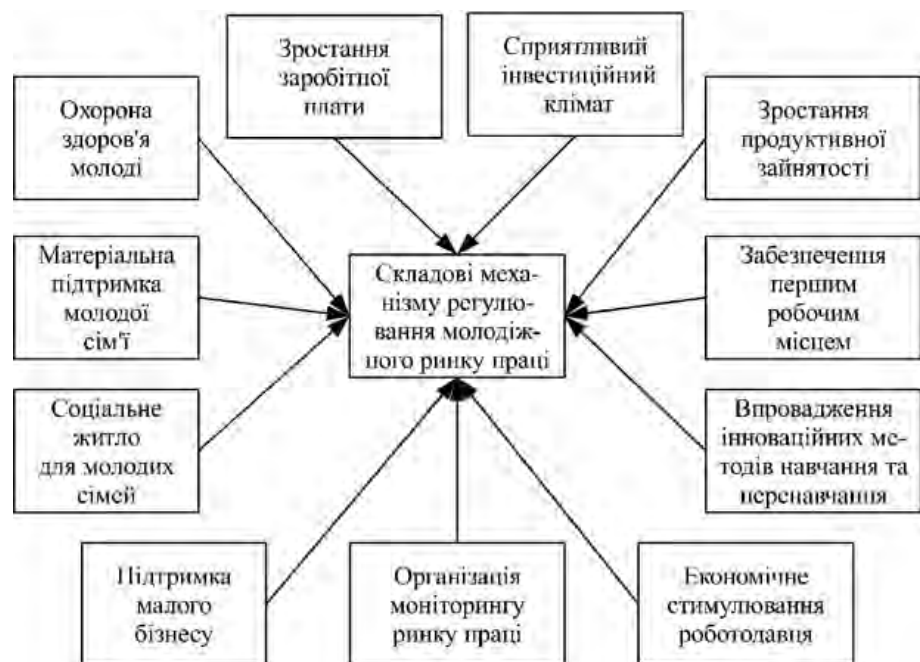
Зростання заробітної плати

Сприятливий інвестиційний клімат

Охорона здоров'я молоді

Зростання продуктивної зайнятості

Матеріальна підтримка молодої сім'ї

Складові механізму регулювання молодіжного ринку праці

Забезпечення першим робочим місцем

Соціальне житло для молодих сімей

Впровадження інноваційних методів навчання та перенавчання

Підтримка малого бізнесу

Організація моніторингу ринку праці

Економічне стимулювання роботодавця